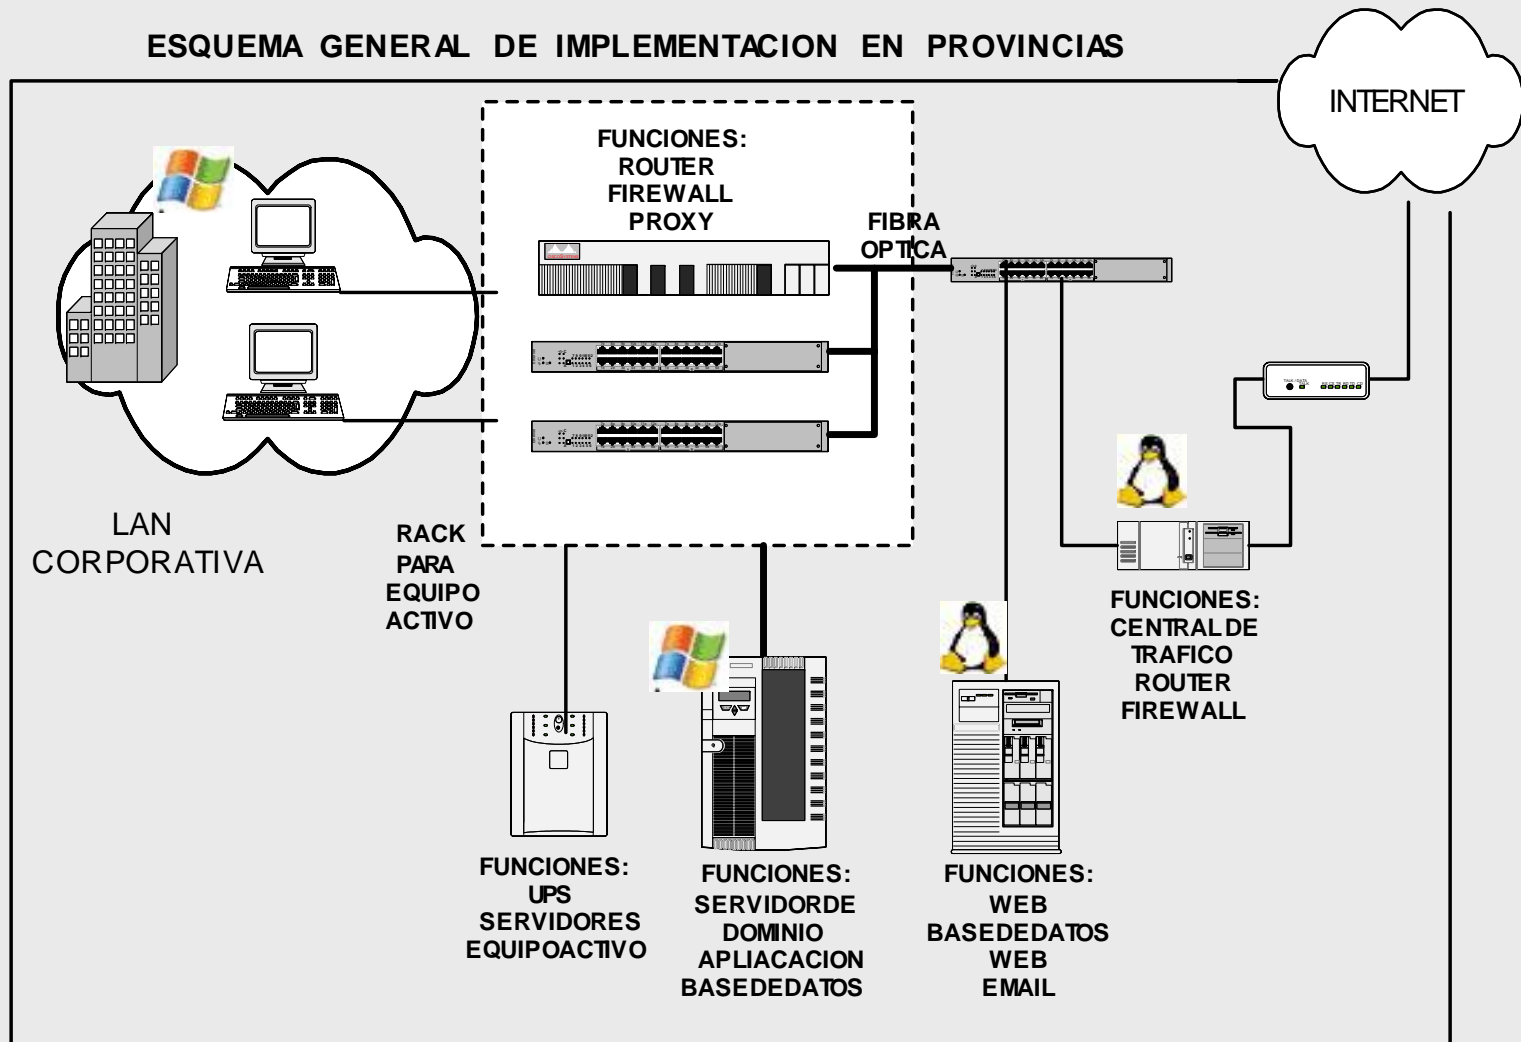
ESQUEMA GENERAL DE IMPLEMENTACION EN PROVINCIAS

INTERNET

FUNCIONES:
ROUTER
FIREWALL
PROXY

FIBRA
OPTICA

LAN
CORPORATIVA

RACK
PARA
EQUIPO
ACTIVO

FUNCIONES:
CENTRAL DE
TRAFICO
ROUTER
FIREWALL

FUNCIONES:
UPS
SERVIDORES
EQUIPOACTIVO

FUNCIONES:
SERVIDORDE
DOMINIO
APLIACACION
BASEDEDATOS

FUNCIONES:
WEB
BASEDEDATOS
WEB
EMAIL